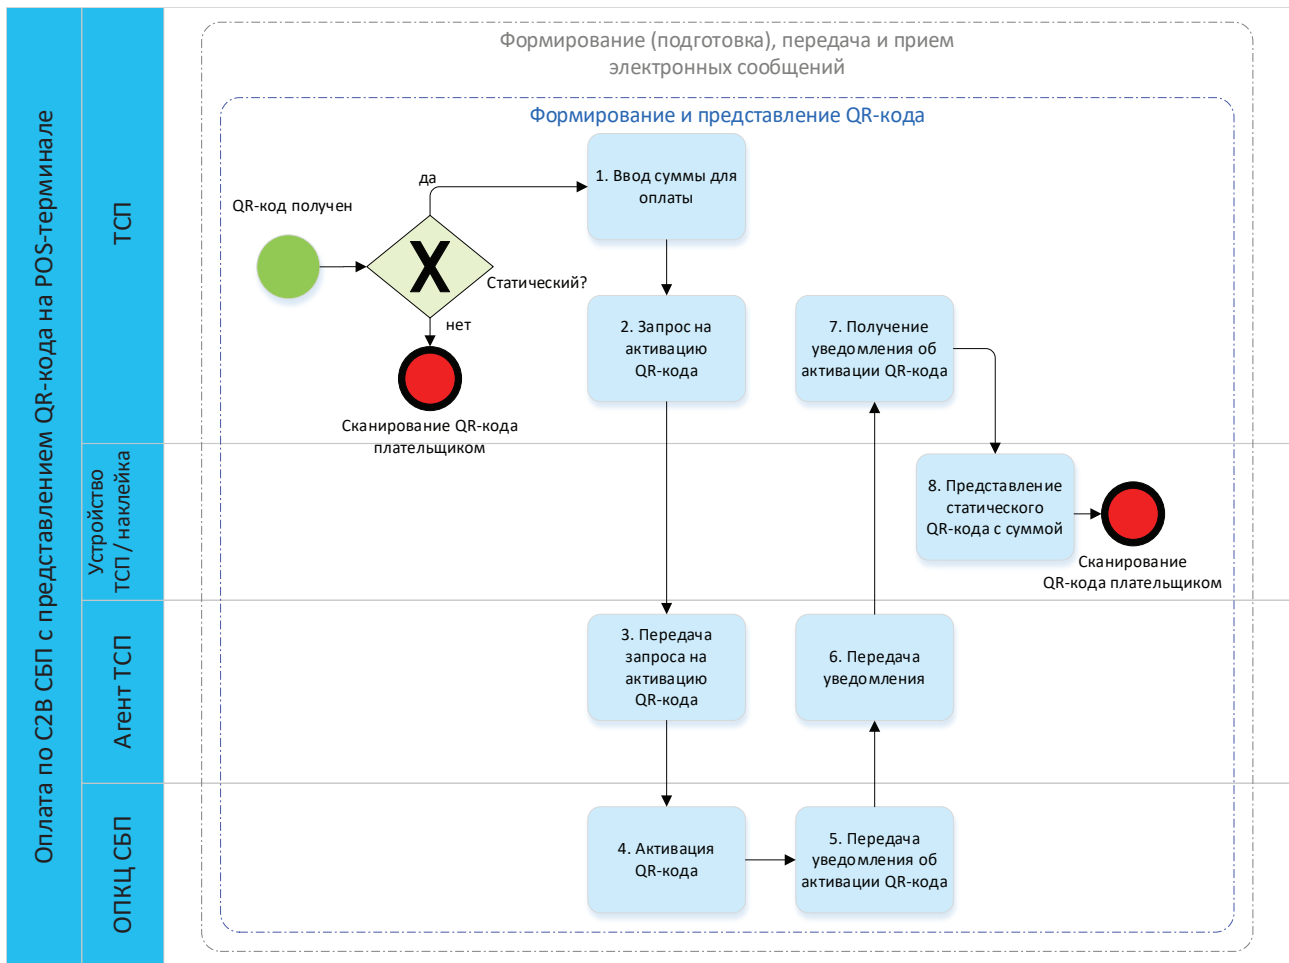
Оплата по C2B СБП с представлением QR-кода на POS-терминале

ТСП

Устройство ТСП / наклейка

Агент ТСП

ОПКЦ СБП

Формирование (подготовка), передача и прием электронных сообщений

Формирование и представление QR-кода

QR-код получен

да

X

Статический?

нет

Сканирование QR-кода плательщиком

1. Ввод суммы для оплаты

2. Запрос на активацию QR-кода

7. Получение уведомления об активации QR-кода

8. Представление статического QR-кода с суммой

Сканирование QR-кода плательщиком

3. Передача запроса на активацию QR-кода

6. Передача уведомления

4. Активация QR-кода

5. Передача уведомления об активации QR-кода